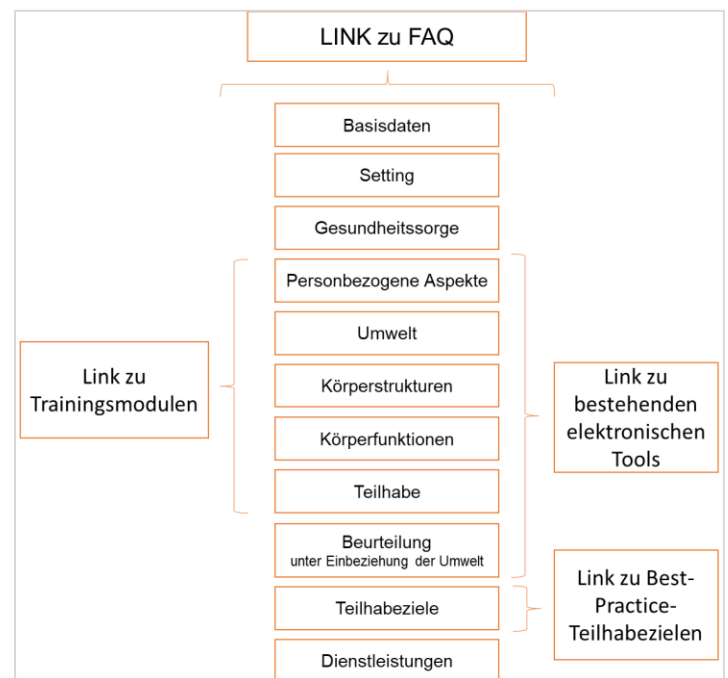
LINK zu FAQ

Basisdaten

Setting

Gesundheitssorge

Personbezogene Aspekte

Umwelt

Körperstrukturen

Körperfunktionen

Teilhabe

Beurteilung
unter Einbeziehung der Umwelt

Teilhabeziele

Dienstleistungen

Link zu Trainingsmodulen

Link zu bestehenden elektronischen Tools

Link zu Best-Practice-Teilhabezielen